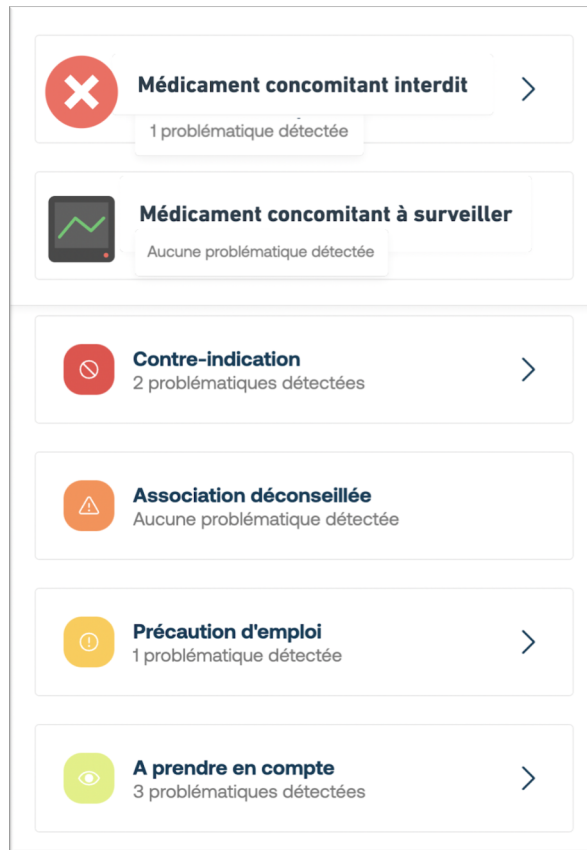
Médicament concomitant interdit
1 problématique détectée

Médicament concomitant à surveiller
Aucune problématique détectée

Contre-indication
2 problématiques détectées

Association déconseillée
Aucune problématique détectée

Précaution d'emploi
1 problématique détectée

A prendre en compte
3 problématiques détectées